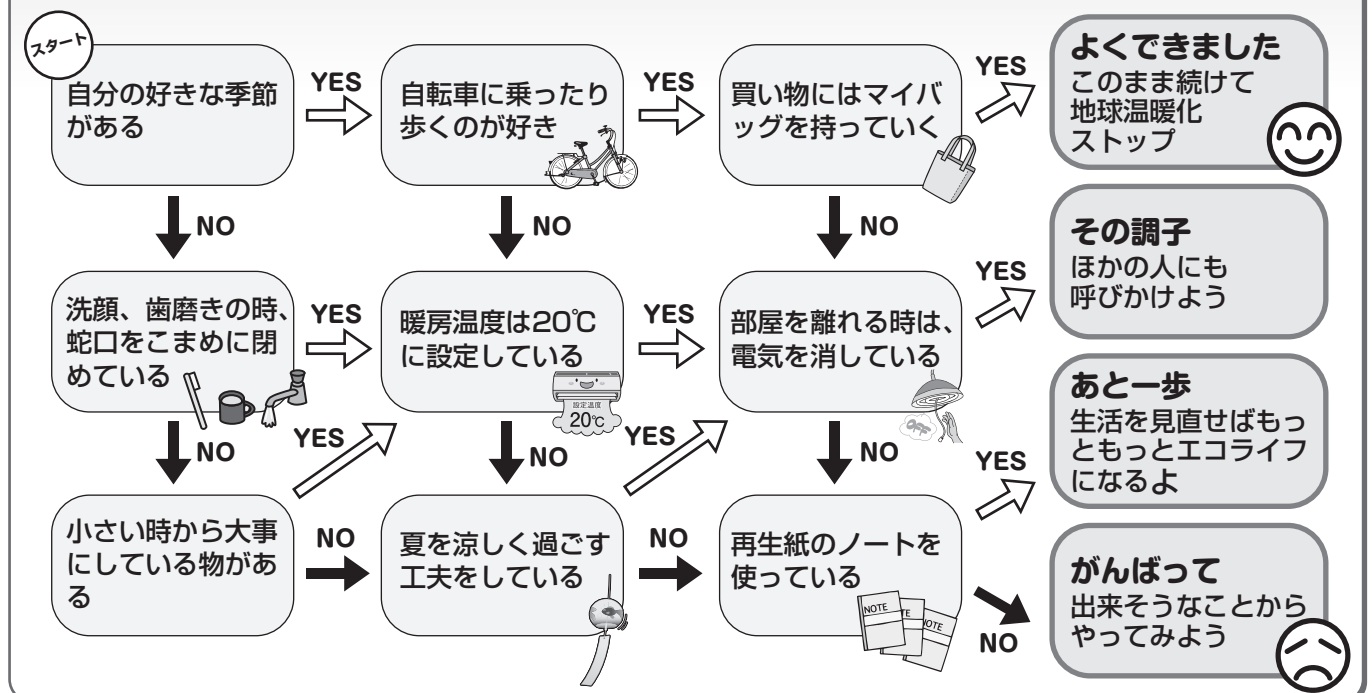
スタート

自分の好きな季節がある

YES

自転車に乗ったり歩くのが好き

YES

買い物にはマイバッグを持っていく

YES

よくできました
このまま続けて地球温暖化ストップ

NO

NO

NO

その調子
ほかの人にも呼びかけよう

洗顔、歯磨きの時、蛇口をこまめに閉めている

YES

暖房温度は20℃に設定している

YES

部屋を離れる時は、電気を消している

YES

設定温度
20℃

あと一歩
生活を見直せばもっともっとエコライフになるよ

NO

YES

NO

YES

NO

YES

小さい時から大事にしている物がある

NO

夏を涼しく過ごす工夫をしている

NO

再生紙のノートを使っている

がんばって
出来そうなことからやってみよう

NOTE

NOTE

NOTE

NO